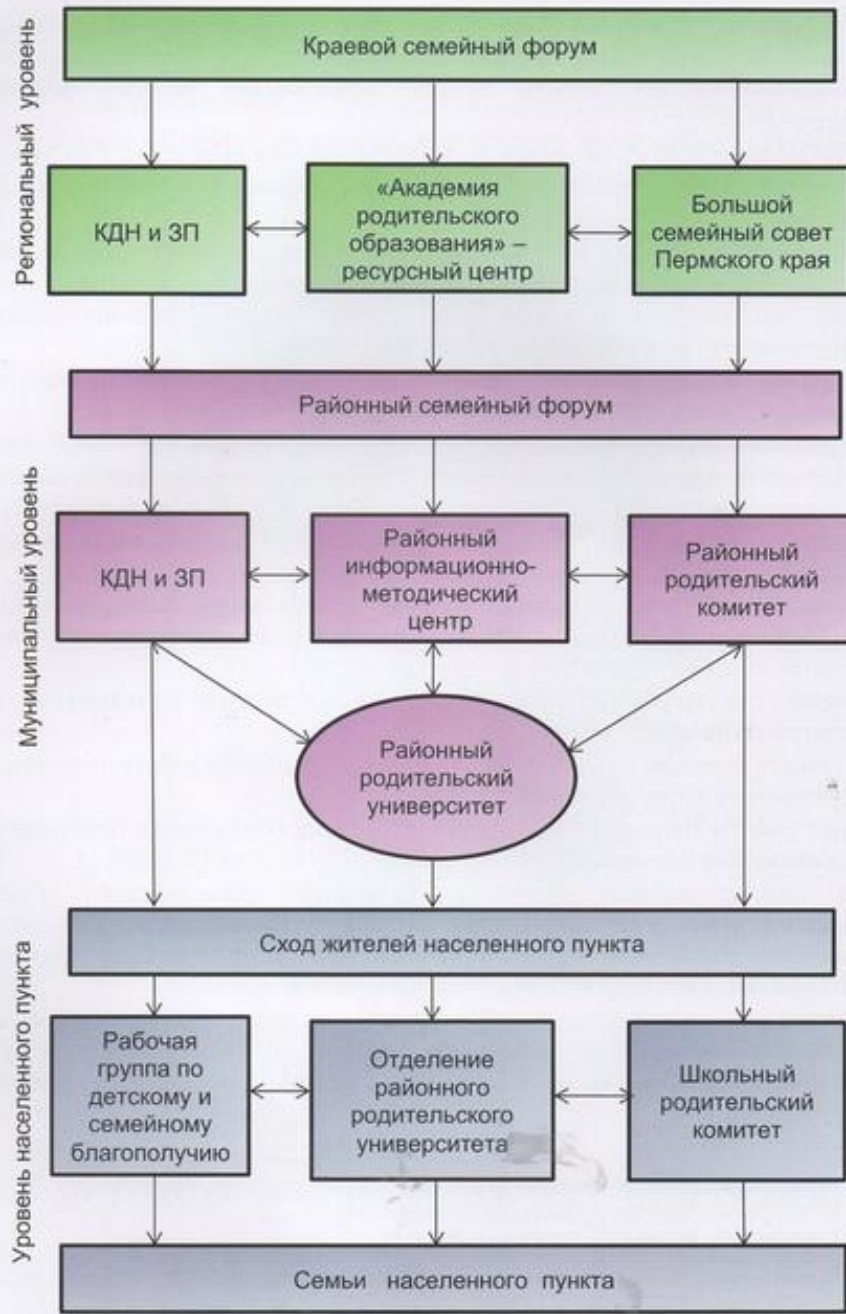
Региональный уровень

Краевой семейный форум

КДН и ЗП

«Академия родительского образования» – ресурсный центр

Большой семейный совет Пермского края

Районный семейный форум

Муниципальный уровень

КДН и ЗП

Районный информационно-методический центр

Районный родительский комитет

Районный родительский университет

Сход жителей населенного пункта

Уровень населенного пункта

Рабочая группа по детскому и семейному благополучию

Отделение районного родительского университета

Школьный родительский комитет

Семьи населенного пункта